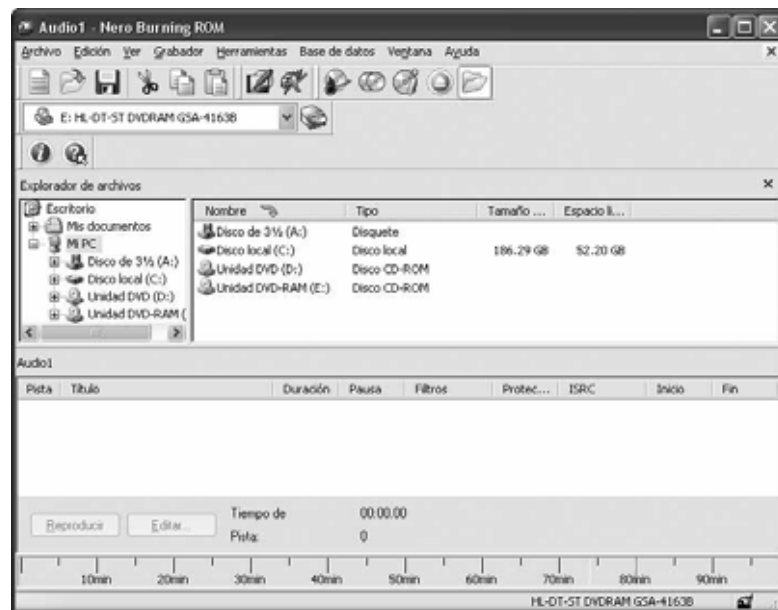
Audio1 - Nero Burning ROM

Archivo Edición Ver Grabador Herramientas Base de datos Ventana Ayuda

E: HL-DT-ST DVDRAM GSA-4163B

Explorador de archivos

Escritorio
Mis documentos
Mi PC
Disco de 3½ (A:)
Disco local (C:)
Unidad DVD (D:)
Unidad DVD-RAM (

| Nombre | Tipo | Tamaño ... | Espacio li... |
|---|---|---|---|
| Disco de 3½ (A:) | Disquete | | |
| Disco local (C:) | Disco local | 186.29 GB | 52.20 GB |
| Unidad DVD (D:) | Disco CD-ROM | | |
| Unidad DVD-RAM (E:) | Disco CD-ROM | | |

Audio1

| Pista | Título | Duración | Pausa | Filtros | Protec... | ISRC | Inicio | Fin |
|---|---|---|---|---|---|---|---|---|

Reproducir Editar...

Tiempo de 00.00.00
Pista: 0

10min 20min 30min 40min 50min 60min 70min 80min 90min

HL-DT-ST DVDRAM GSA-4163B